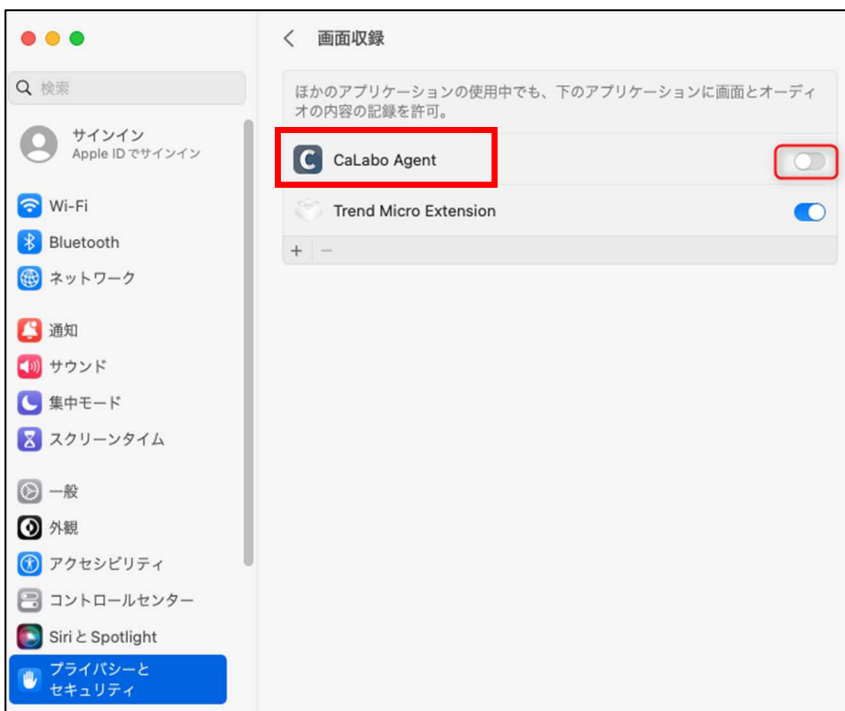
検索

サインイン
Apple IDでサインイン

Wi-Fi
Bluetooth
ネットワーク

通知
サウンド
集中モード
スクリーンタイム

一般
外観
アクセシビリティ
コントロールセンター
SiriとSpotlight
プライバシーとセキュリティ

画面収録

ほかのアプリケーションの使用中でも、下のアプリケーションに画面とオーディオの内容の記録を許可。

CaLabo Agent
Trend Micro Extension

+ −